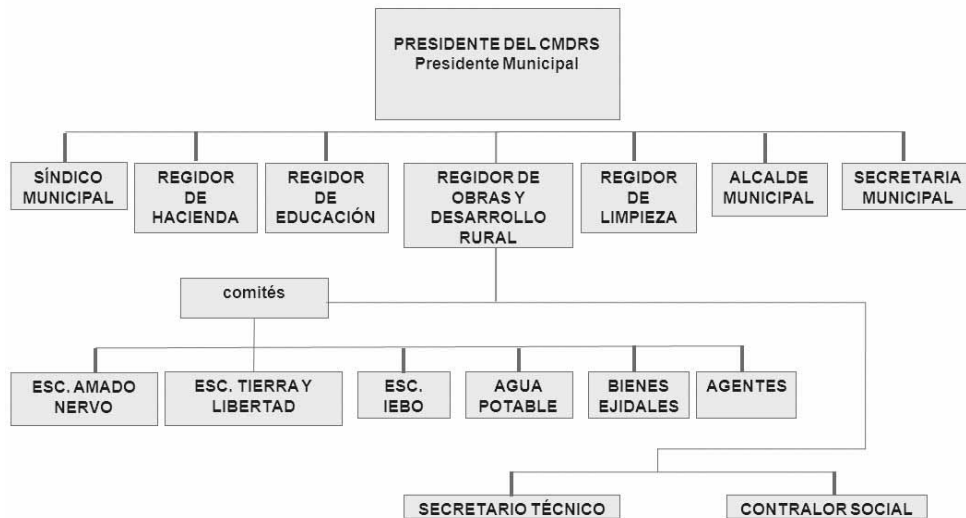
PRESIDENTE DEL CMDRS
Presidente Municipal

SÍNDICO MUNICIPAL

REGIDOR DE HACIENDA

REGIDOR DE EDUCACIÓN

REGIDOR DE OBRAS Y DESARROLLO RURAL

REGIDOR DE LIMPIEZA

ALCALDE MUNICIPAL

SECRETARIA MUNICIPAL

comités

ESC. AMADO NERVO

ESC. TIERRA Y LIBERTAD

ESC. IEBO

AGUA POTABLE

BIENES EJIDALES

AGENTES

SECRETARIO TÉCNICO

CONTRALOR SOCIAL